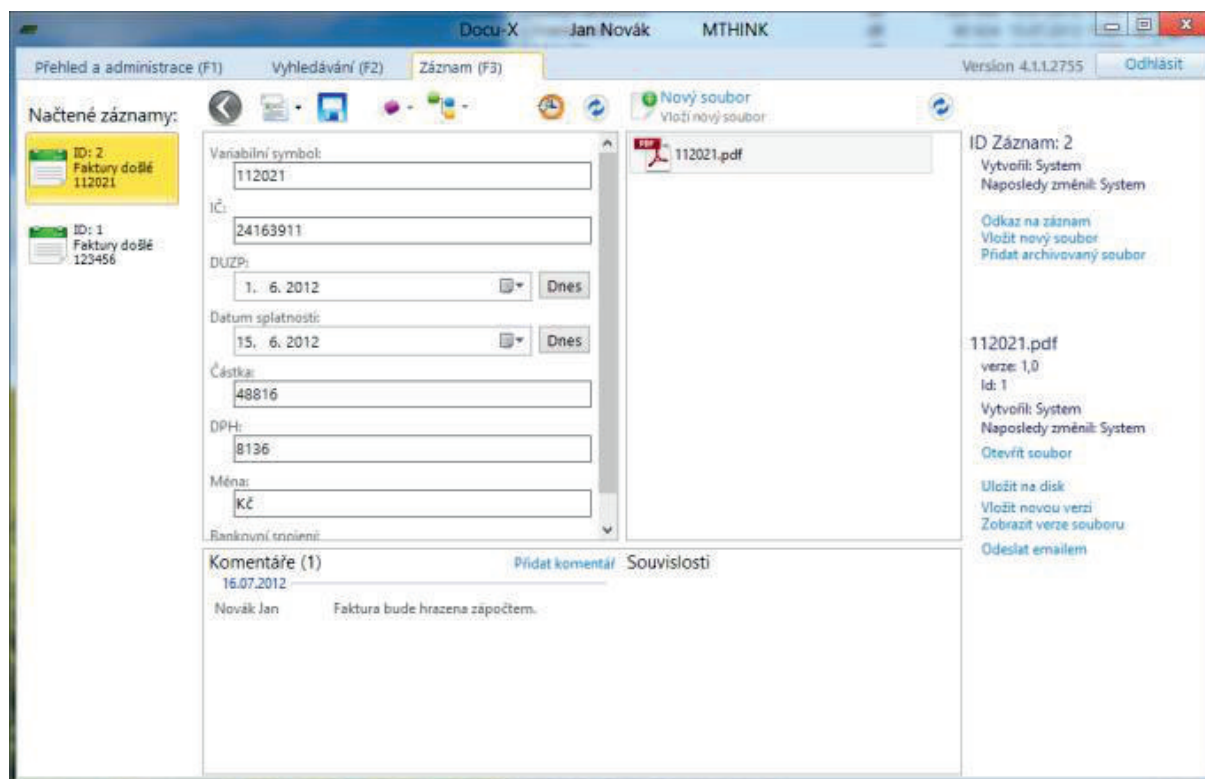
Docu-X Jan Novák MTHINK

Přehled a administrace (F1) Vyhledávání (F2) Záznam (F3)

Version 4.1.1.2755 Odhlásit

Načtené záznamy:

ID: 2
Faktury došlé
112021

ID: 1
Faktury došlé
123456

Nový soubor
Vloží nový soubor

Variabilní symbol:
112021

IČ:
24163911

DUZP:
1. 6. 2012 Dnes

Datum splatnosti:
15. 6. 2012 Dnes

Částka:
48816

DPH:
8136

Měna:
Kč

Bankovní spojení:

112021.pdf

ID Záznam: 2
Vytvořil: System
Naposledy změnil: System

Odkaz na záznam
Vložit nový soubor
Přidat archivovaný soubor

112021.pdf
verze: 1,0
Id: 1
Vytvořil: System
Naposledy změnil: System
Otevřít soubor

Uložit na disk
Vložit novou verzi
Zobrazit verze souboru
Odeslat emailem

Komentáře (1) Přidat komentář Souvislosti
16.07.2012
Novák Jan Faktura bude hrazena zápočtem.